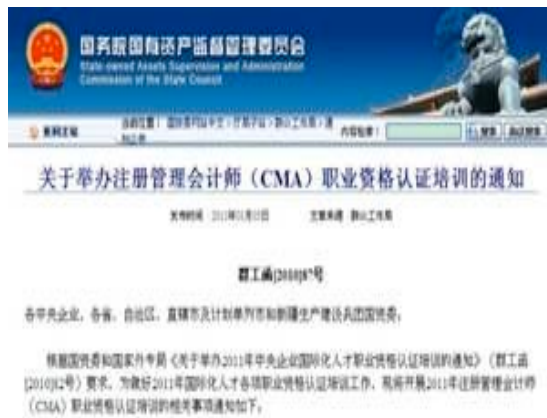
国务院国有资产监督管理委员会
State-owned Assets Supervision and Administration Commission of the State Council

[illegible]

关于举办注册管理会计师（CMA）职业资格认证培训的通知

发布时间：2010年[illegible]　文章来源：群工作局

群工函[2010]8号

各中央企业，各省、自治区、直辖市及计划单列市和新疆生产建设兵团国资委：

根据国资委和国家外专局《关于举办2011年中央企业国际化人才职业资格认证培训的通知》（群工函[2010]12号）要求，为做好2011年国际化人才各项职业资格认证培训工作，现将开展2011年注册管理会计师（CMA）职业资格认证培训的相关事项通知如下：